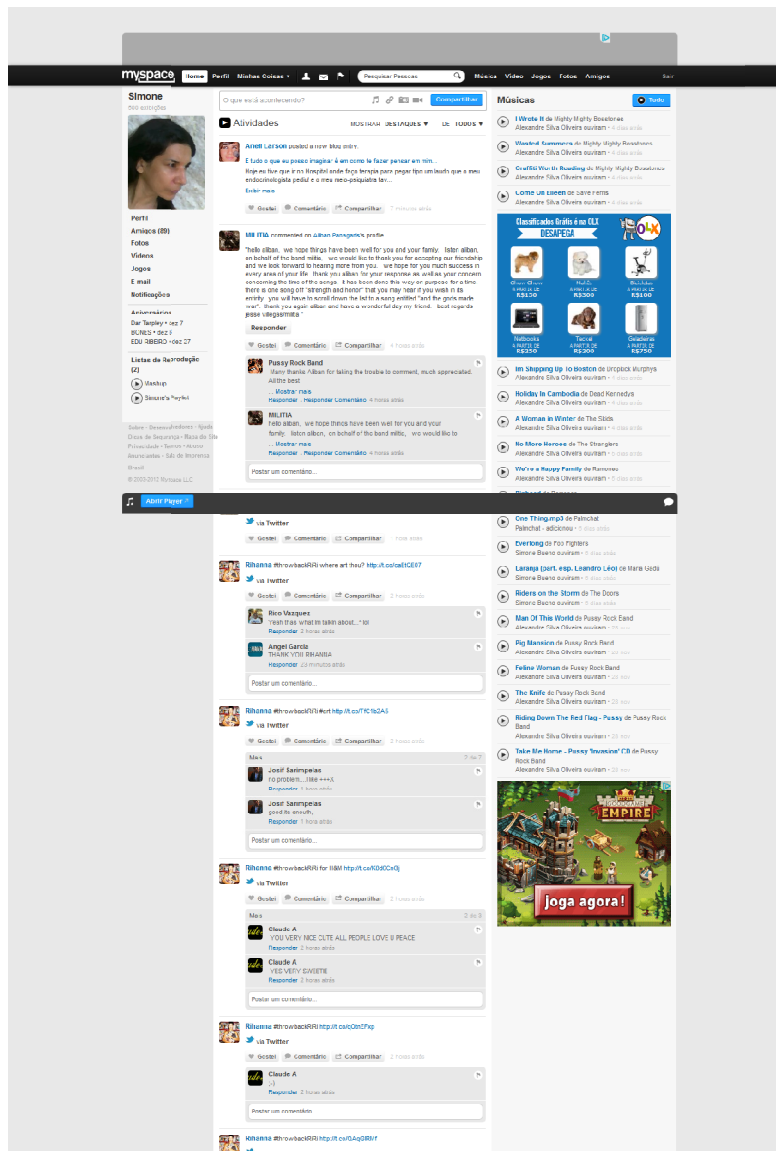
myspace Home Perfil Minhas Coisas Pesquisar Pessoas Música Vídeo Jogos Fotos Amigos Sair

Simone
Sem emoções

Perfil
Amigos (89)
Fotos
Vídeos
Jogos
E mail
Notificações

Aniversários
Dar Tarpley • dez 7
BONES • dez 9
EDU RIBEIRO • dez 27

Listas de Reprodução (2)
Mashup
Simone's Playlist

Sobre · Desenvolvedores · Ajuda · Dicas de Segurança · Base de Site · Privacidade · Termos · Home Anunciantes · Site de Imprensa
Brasil
© 2003-2012 Myspace LLC

O que está acontecendo? Compartilhar

Atividades MOSTRAR DESTAQUES DE TODOS

Anelli Larson posted a new blog entry.
É tudo o que eu posso imaginar é em como te fazer pensar em mim...
Hoje eu fico que no Hospital onde faço terapia para pegar tipo umbuado que a meu endocrinologista pediu e o meu neuro-psiquiatra lev...
Exibir mais
Gostei Comentário Compartilhar 7 minutos atrás

MILITIA commented on Allban Panagakis's profile
"hello alban, we hope things have been well for you and your family. sister alban, on behalf of the band militia, we would like to thank you for accepting our friendship and we look forward to hearing more from you. we hope for you much success in every area of your life. thank you alban for your response as well as your concern concerning the time of the songs. it has been done this way on purpose for a time there is one song off "strength and honor" that you may hear if you wish in its entirety. you will have to scroll down the list to a song entitled "and the gods made war". thank you again alban and have a wonderful day my friend. best regards jesse villegas/militia "
Responder
Gostei Comentário Compartilhar 4 horas atrás

Pussy Rock Band
Many thanks Allban for taking the trouble to comment, much appreciated. All the best
... Mostrar mais
Responder · Responder Comentário 4 horas atrás

MILITIA
hello alban, we hope things have been well for you and your family. listen alban, on behalf of the band militia, we would like to
... Mostrar mais
Responder · Responder Comentário 4 horas atrás

Postar um comentário...

Abrir Player

via Twitter
Gostei Comentário Compartilhar 1 hora atrás

Rihanna #throwbackRRi where art thau? http://t.co/ce81CE07
via Twitter
Gostei Comentário Compartilhar 2 horas atrás

Rico Vazquez
Yeah that what im talkin about...' lol
Responder 2 horas atrás

Angel Garcia
THANK YOU RIHANNA
Responder 23 minutos atrás

Postar um comentário...

Rihanna #throwbackRRi#crt http://t.co/TfC1b2A5
via Twitter
Gostei Comentário Compartilhar 2 horas atrás

Mais 2 de 7

Josif Sarimpeias
no problem.....like +++&
Responder 1 hora atrás

Josif Sarimpeias
good its enouth,
Responder 1 hora atrás

Postar um comentário...

Rihanna #throwbackRRi for R&M http://t.co/K0d0Cx0j
via Twitter
Gostei Comentário Compartilhar 2 horas atrás

Mais 2 de 3

Claude A
YOU VERY NICE CUTE ALL PEOPLE LOVE & PEACE
Responder 2 horas atrás

Claude A
YES VERY SWEETIE
Responder 2 horas atrás

Postar um comentário...

Rihanna #throwbackRRi http://t.co/ce6Zfkp
via Twitter
Gostei Comentário Compartilhar 2 horas atrás

Claude A
;-)
Responder 2 horas atrás

Postar um comentário...

Rihanna #throwbackRRi http://t.co/0AqGRMf

Músicas Tudo
I Wrote It de Mighty Mighty Bosstones
Alexandre Silva Oliveira ouviram • 4 dias atrás
Wasted Summers de Mighty Mighty Bosstones
Alexandre Silva Oliveira ouviram • 4 dias atrás
Graffiti Worth Reading de Mighty Mighty Bosstones
Alexandre Silva Oliveira ouviram • 4 dias atrás
Come On Eileen de Save Ferris
Alexandre Silva Oliveira ouviram • 4 dias atrás

Classificados Grátis é na OLX
DESAPEGA
A PARTIR DE R$150
A PARTIR DE R$300
A PARTIR DE R$100
Netbooks A PARTIR DE R$250
Teclal A PARTIR DE R$200
Geladeiras A PARTIR DE R$750

Im Shipping Up To Boston de Dropkick Murphys
Alexandre Silva Oliveira ouviram • 4 dias atrás
Holiday In Cambodia de Dead Kennedys
Alexandre Silva Oliveira ouviram • 4 dias atrás
A Woman in Winter de The Skids
Alexandre Silva Oliveira ouviram • 4 dias atrás
No More Heroes de The Stranglers
Alexandre Silva Oliveira ouviram • 4 dias atrás
We're a Happy Family de Ramones
Alexandre Silva Oliveira ouviram • 4 dias atrás
Richard de Ramones
One Thing.mp3 de Palnchat
Palnchat - adicionou • 5 dias atrás
Everlong de Foo Fighters
Simone Bueno ouviram • 5 dias atrás
Laranja (part. esp. Leandro Léo) de Maria Gadú
Simone Bueno ouviram • 5 dias atrás
Riders on the Storm de The Doors
Simone Bueno ouviram • 5 dias atrás
Man Of This World de Pussy Rock Band
Alexandre Silva Oliveira ouviram • 20 dias atrás
Pig Mansion de Pussy Rock Band
Alexandre Silva Oliveira ouviram • 20 dias atrás
Feline Woman de Pussy Rock Band
Alexandre Silva Oliveira ouviram • 20 dias atrás
The Knife de Pussy Rock Band
Alexandre Silva Oliveira ouviram • 20 dias atrás
Riding Down The Red Flag - Pussy de Pussy Rock Band
Alexandre Silva Oliveira ouviram • 20 dias atrás
Take Me Home - Pussy Invasion CD de Pussy Rock Band
Alexandre Silva Oliveira ouviram • 20 dias atrás

EMPIRE
joga agora!